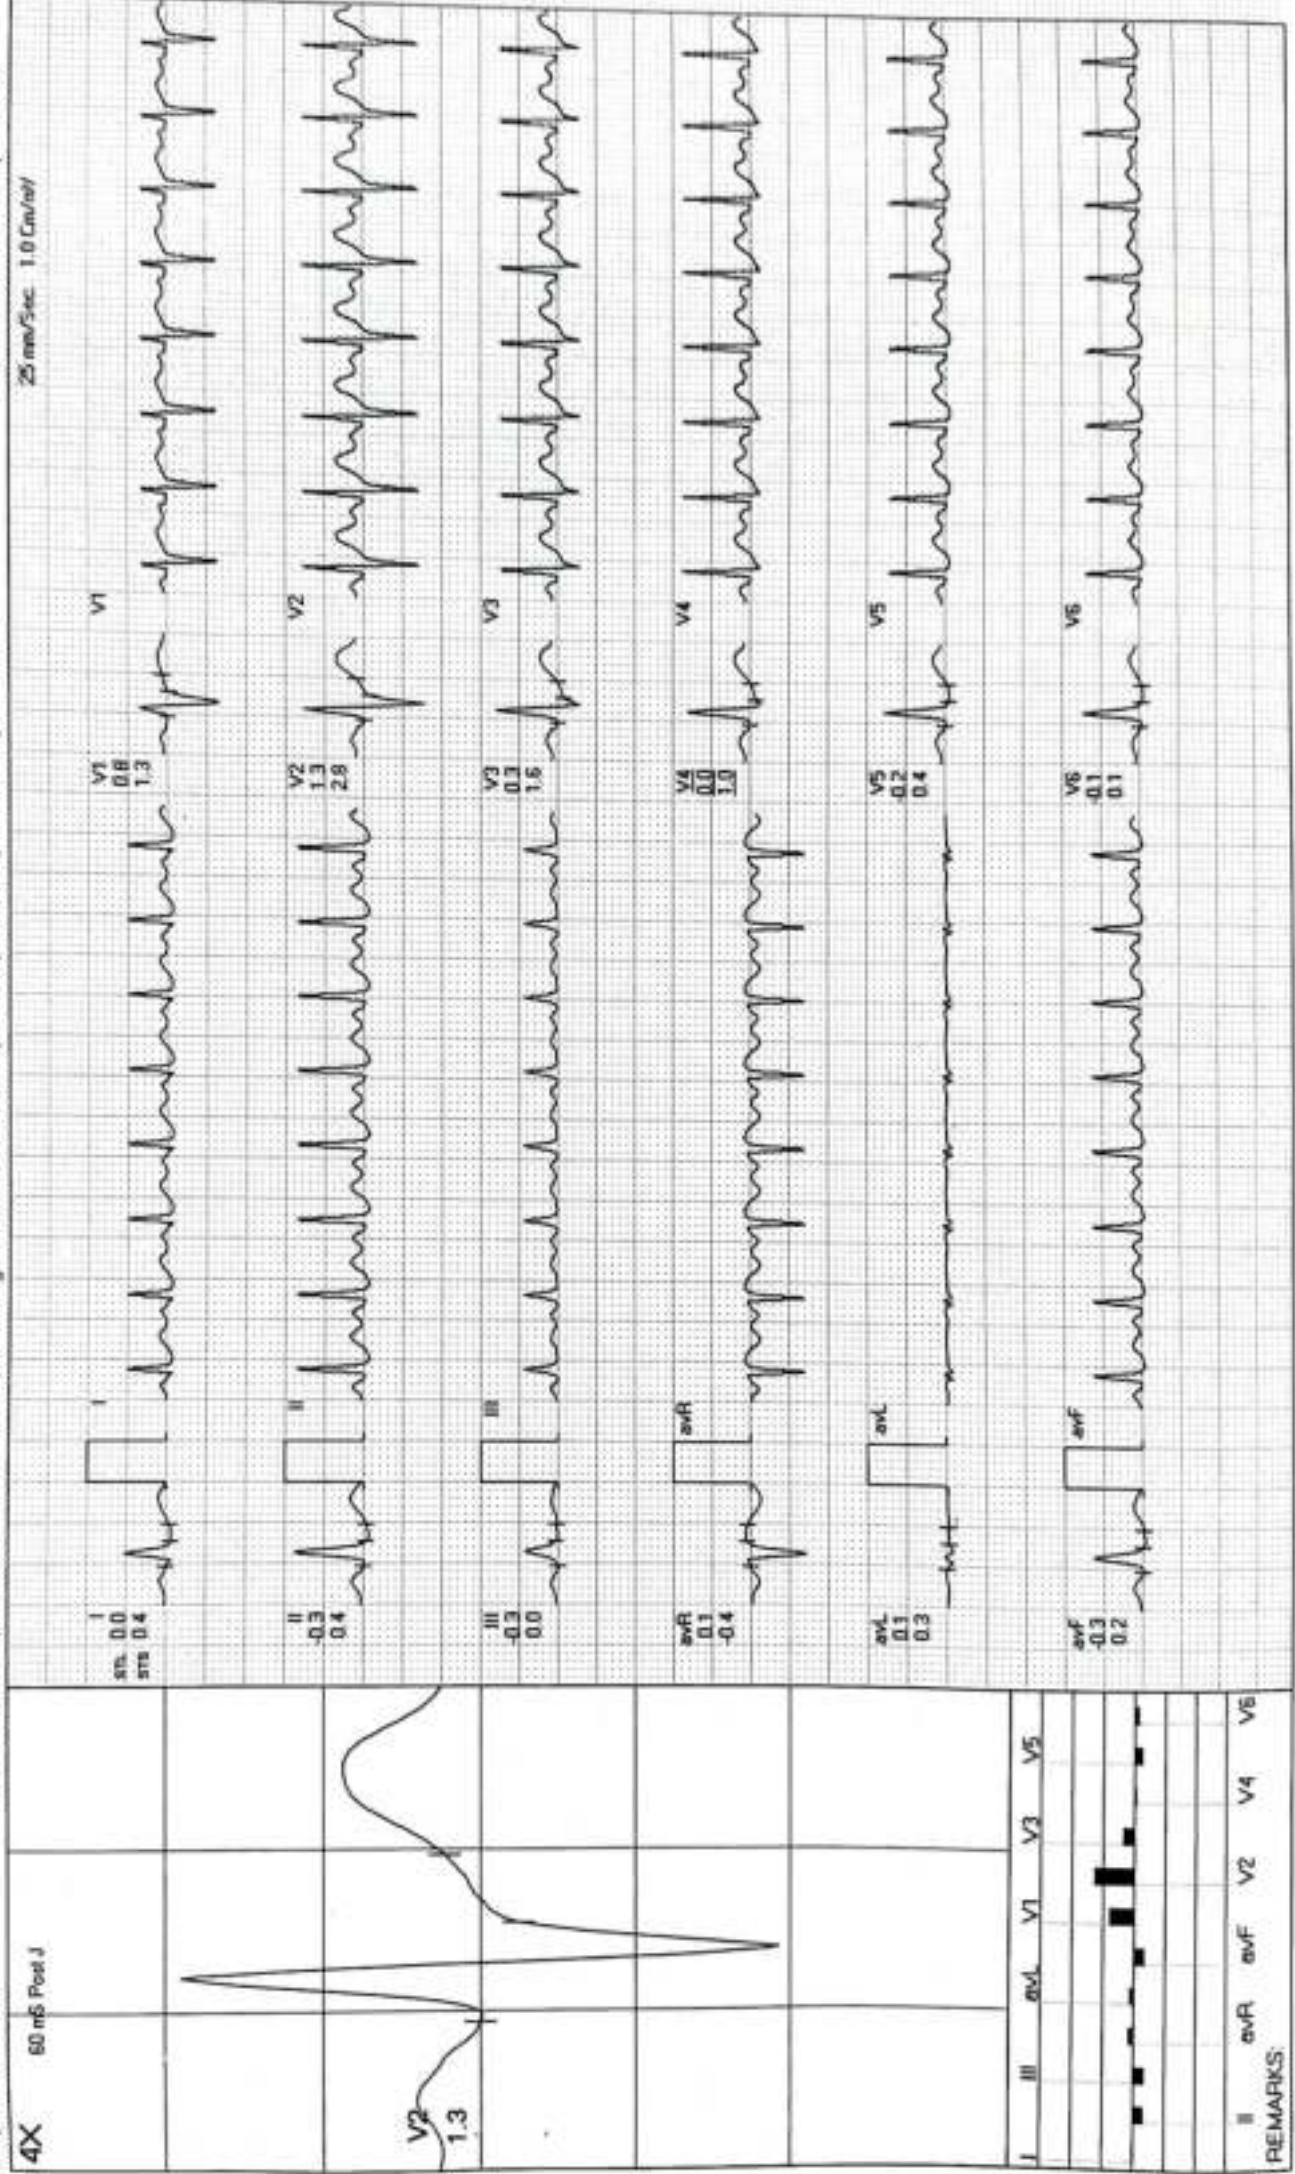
4X 60 mS Post J

V2
1.3

I III avL V1 V3 V5
II avR avF V2 V4 V6
REMARKS:

I
STL 0.0
STS 0.4

II
-0.3
0.4

III
-0.3
0.0

avR
0.1
-0.4

avL
0.1
0.3

avF
-0.3
0.2

I
II
III
avR
avL
avF

V1
0.8
1.3

V2
1.3
2.8

V3
0.3
1.6

V4
0.0
1.0

V5
0.2
0.4

V6
0.1
0.1

V1
V2
V3
V4
V5
V6

25 mm/Sec 1.0 Cm/mV